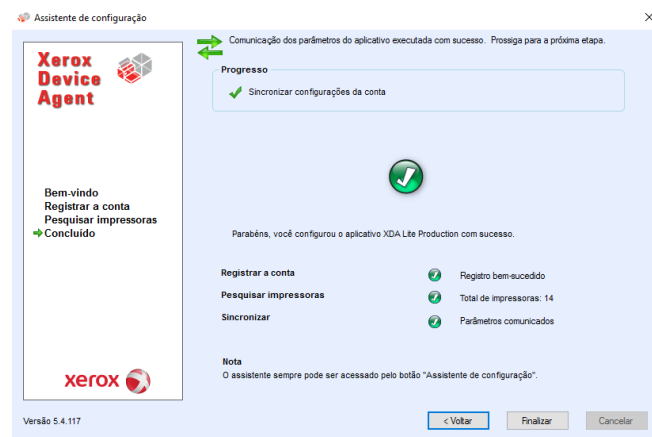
Assistente de configuração

×

Xerox Device Agent

Bem-vindo
Registrar a conta
Pesquisar impressoras
Concluído

xerox

Comunicação dos parâmetros do aplicativo executada com sucesso. Prossiga para a próxima etapa.

Progresso

Sincronizar configurações da conta

Parabéns, você configurou o aplicativo XDA Lite Production com sucesso.

Registrar a conta
Registro bem-sucedido

Pesquisar impressoras
Total de impressoras: 14

Sincronizar
Parâmetros comunicados

Nota
O assistente sempre pode ser acessado pelo botão "Assistente de configuração".

Versão 5.4.117

< Voltar

Finalizar

Cancelar